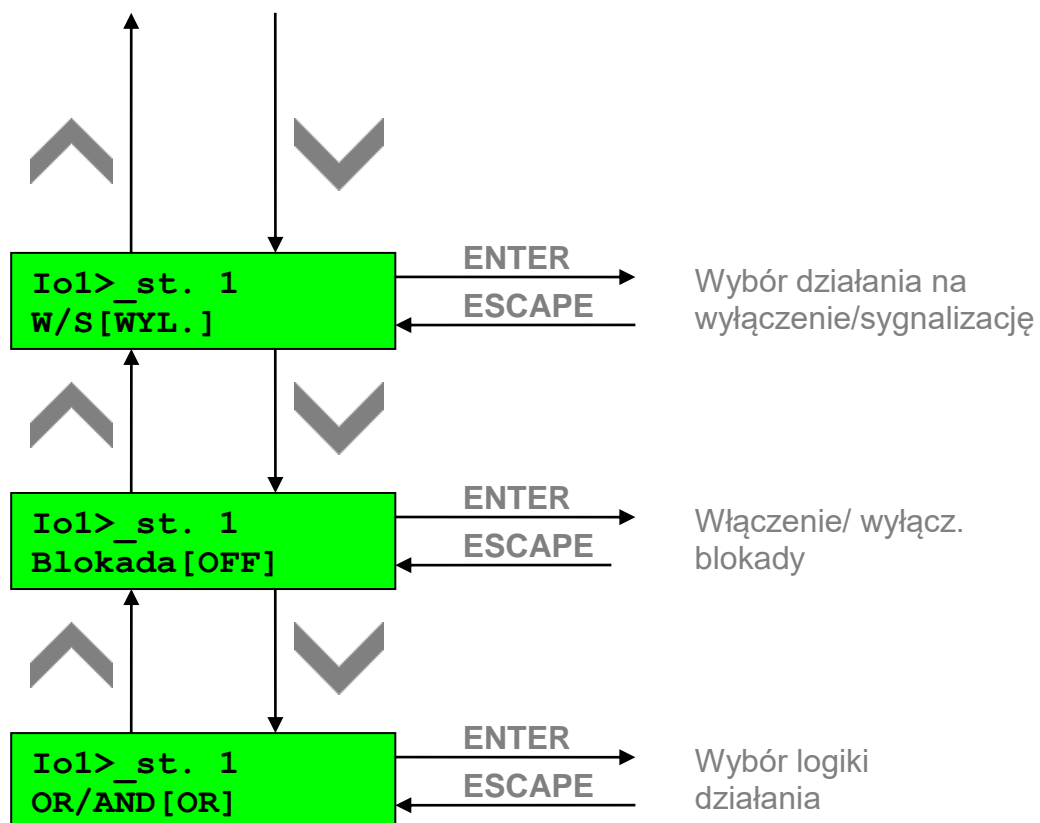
Io1>_st. 1
W/S[WYL.]

ENTER
ESCAPE

Wybór działania na wyłączenie/sygnalizację

Io1>_st. 1
Blokada[OFF]

ENTER
ESCAPE

Włączenie/ wyłącz. blokady

Io1>_st. 1
OR/AND[OR]

ENTER
ESCAPE

Wybór logiki działania